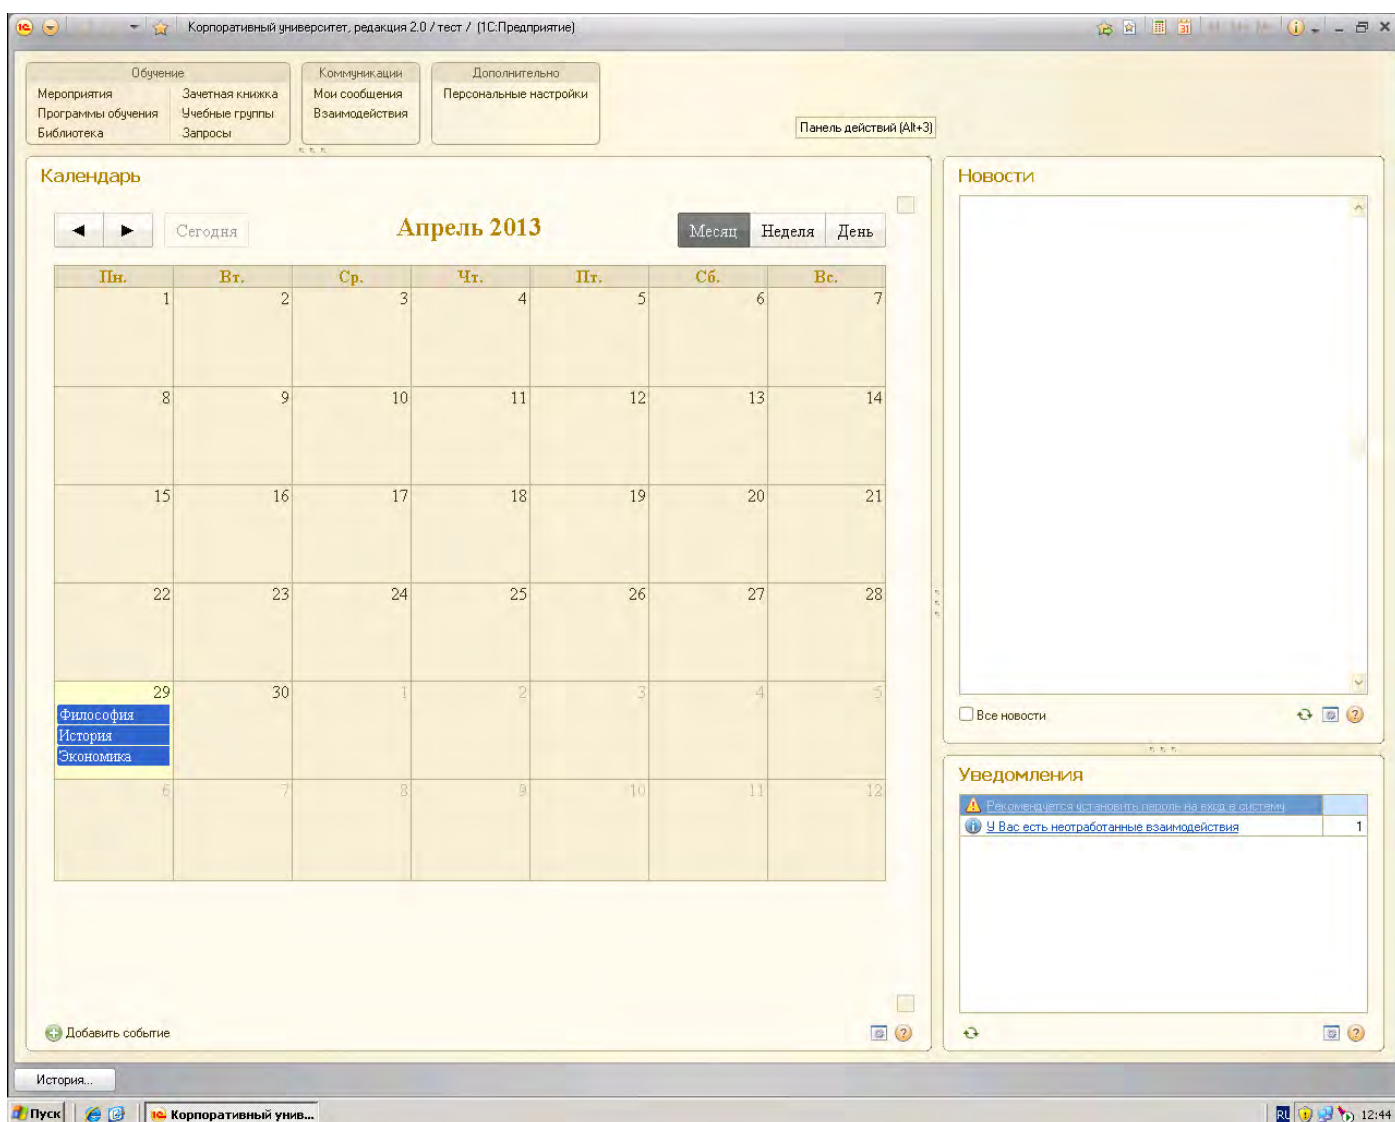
Корпоративный университет, редакция 2.0 / тест / (1С:Предприятие)

Обучение
Мероприятия
Программы обучения
Библиотека
Зачетная книжка
Учебные группы
Запросы

Коммуникации
Мои сообщения
Взаимодействия

Дополнительно
Персональные настройки

Панель действий (Alt+3)

Календарь

Сегодня

Апрель 2013

Месяц Неделя День

| Пн. | Вт. | Ср. | Чт. | Пт. | Сб. | Вс. |
|---|---|---|---|---|---|---|
| 1 | 2 | 3 | 4 | 5 | 6 | 7 |
| 8 | 9 | 10 | 11 | 12 | 13 | 14 |
| 15 | 16 | 17 | 18 | 19 | 20 | 21 |
| 22 | 23 | 24 | 25 | 26 | 27 | 28 |
| 29 Философия История Экономика | 30 | 1 | 2 | 3 | 4 | 5 |
| 6 | 7 | 8 | 9 | 10 | 11 | 12 |

Добавить событие

Новости

Все новости

Уведомления

Рекомендуется установить пароль на вход в систему
У Вас есть неотработанные взаимодействия 1

История...

Пуск
Корпоративный унив...
RU
12:44